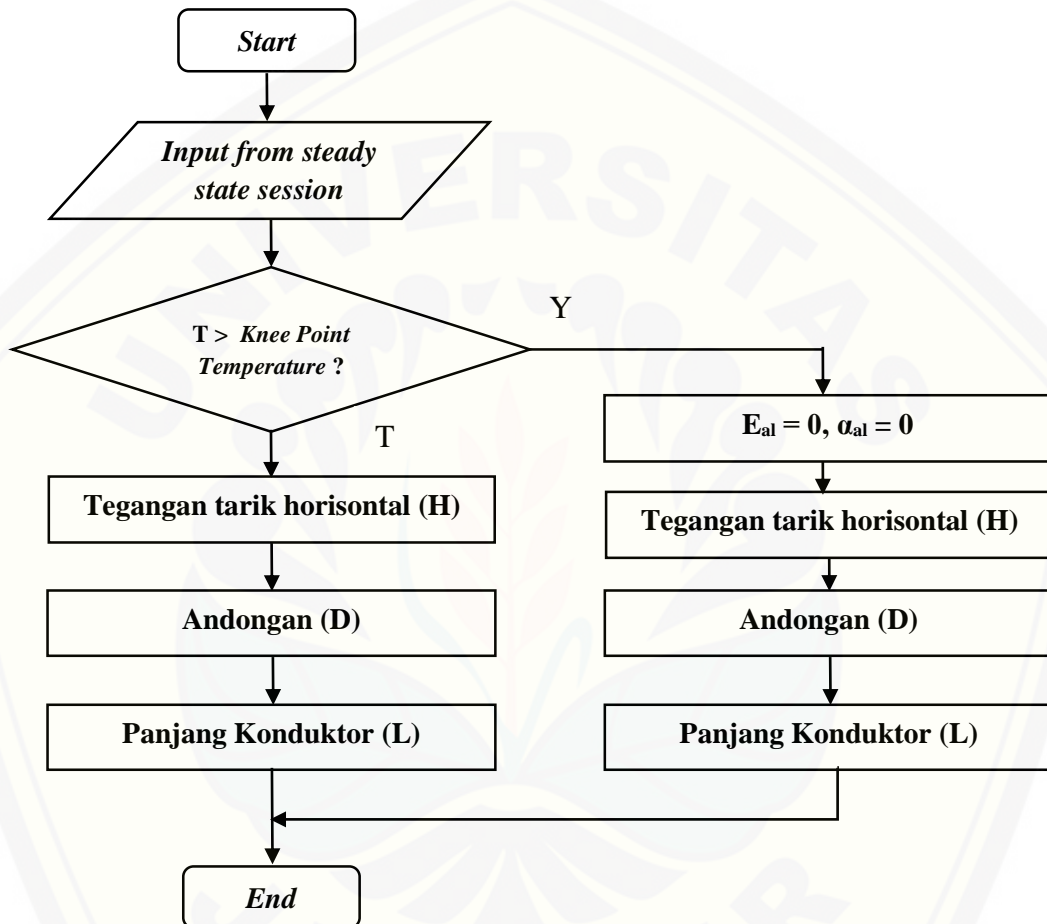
Start

Input from steady state session

T > Knee Point Temperature ?

Y

T

$E_{al} = 0, \alpha_{al} = 0$

Tegangan tarik horisontal (H)

Tegangan tarik horisontal (H)

Andongan (D)

Andongan (D)

Panjang Konduktor (L)

Panjang Konduktor (L)

End